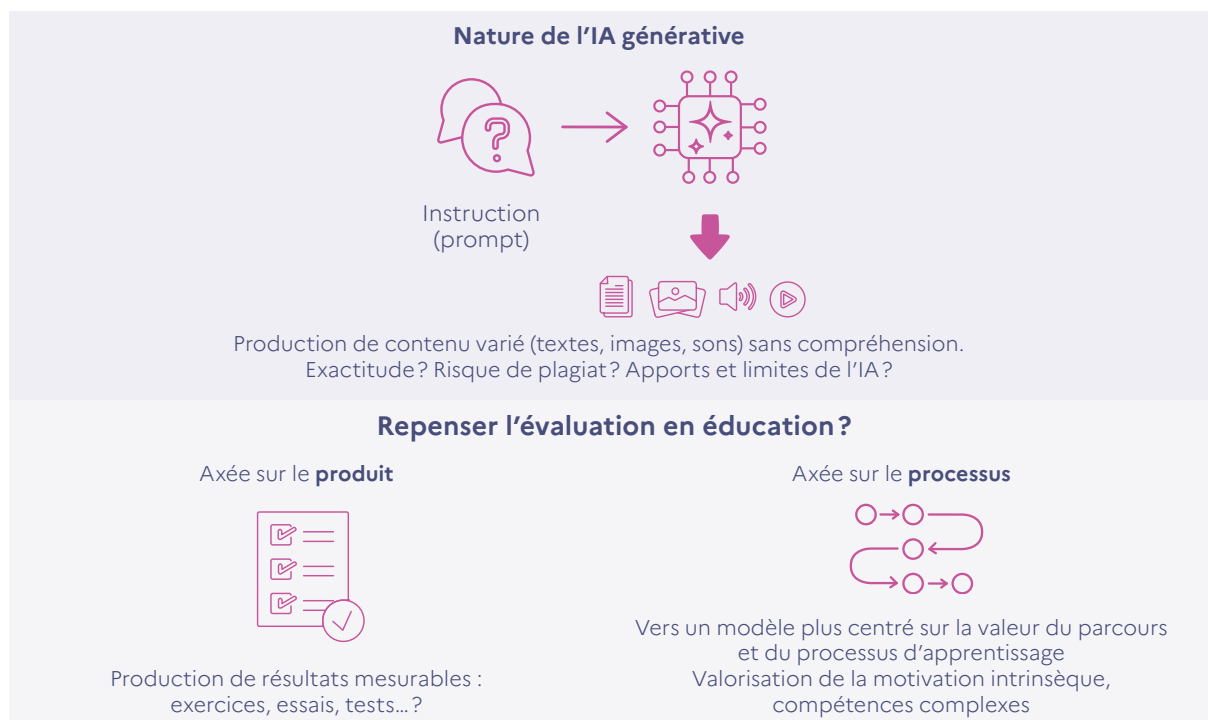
Nature de l’IA générative

Instruction (prompt)

Production de contenu varié (textes, images, sons) sans compréhension. Exactitude ? Risque de plagiat ? Apports et limites de l’IA ?

Repenser l’évaluation en éducation ?

Axée sur le **produit**

Production de résultats mesurables : exercices, essais, tests… ?

Axée sur le **processus**

Vers un modèle plus centré sur la valeur du parcours et du processus d’apprentissage
Valorisation de la motivation intrinsèque, compétences complexes